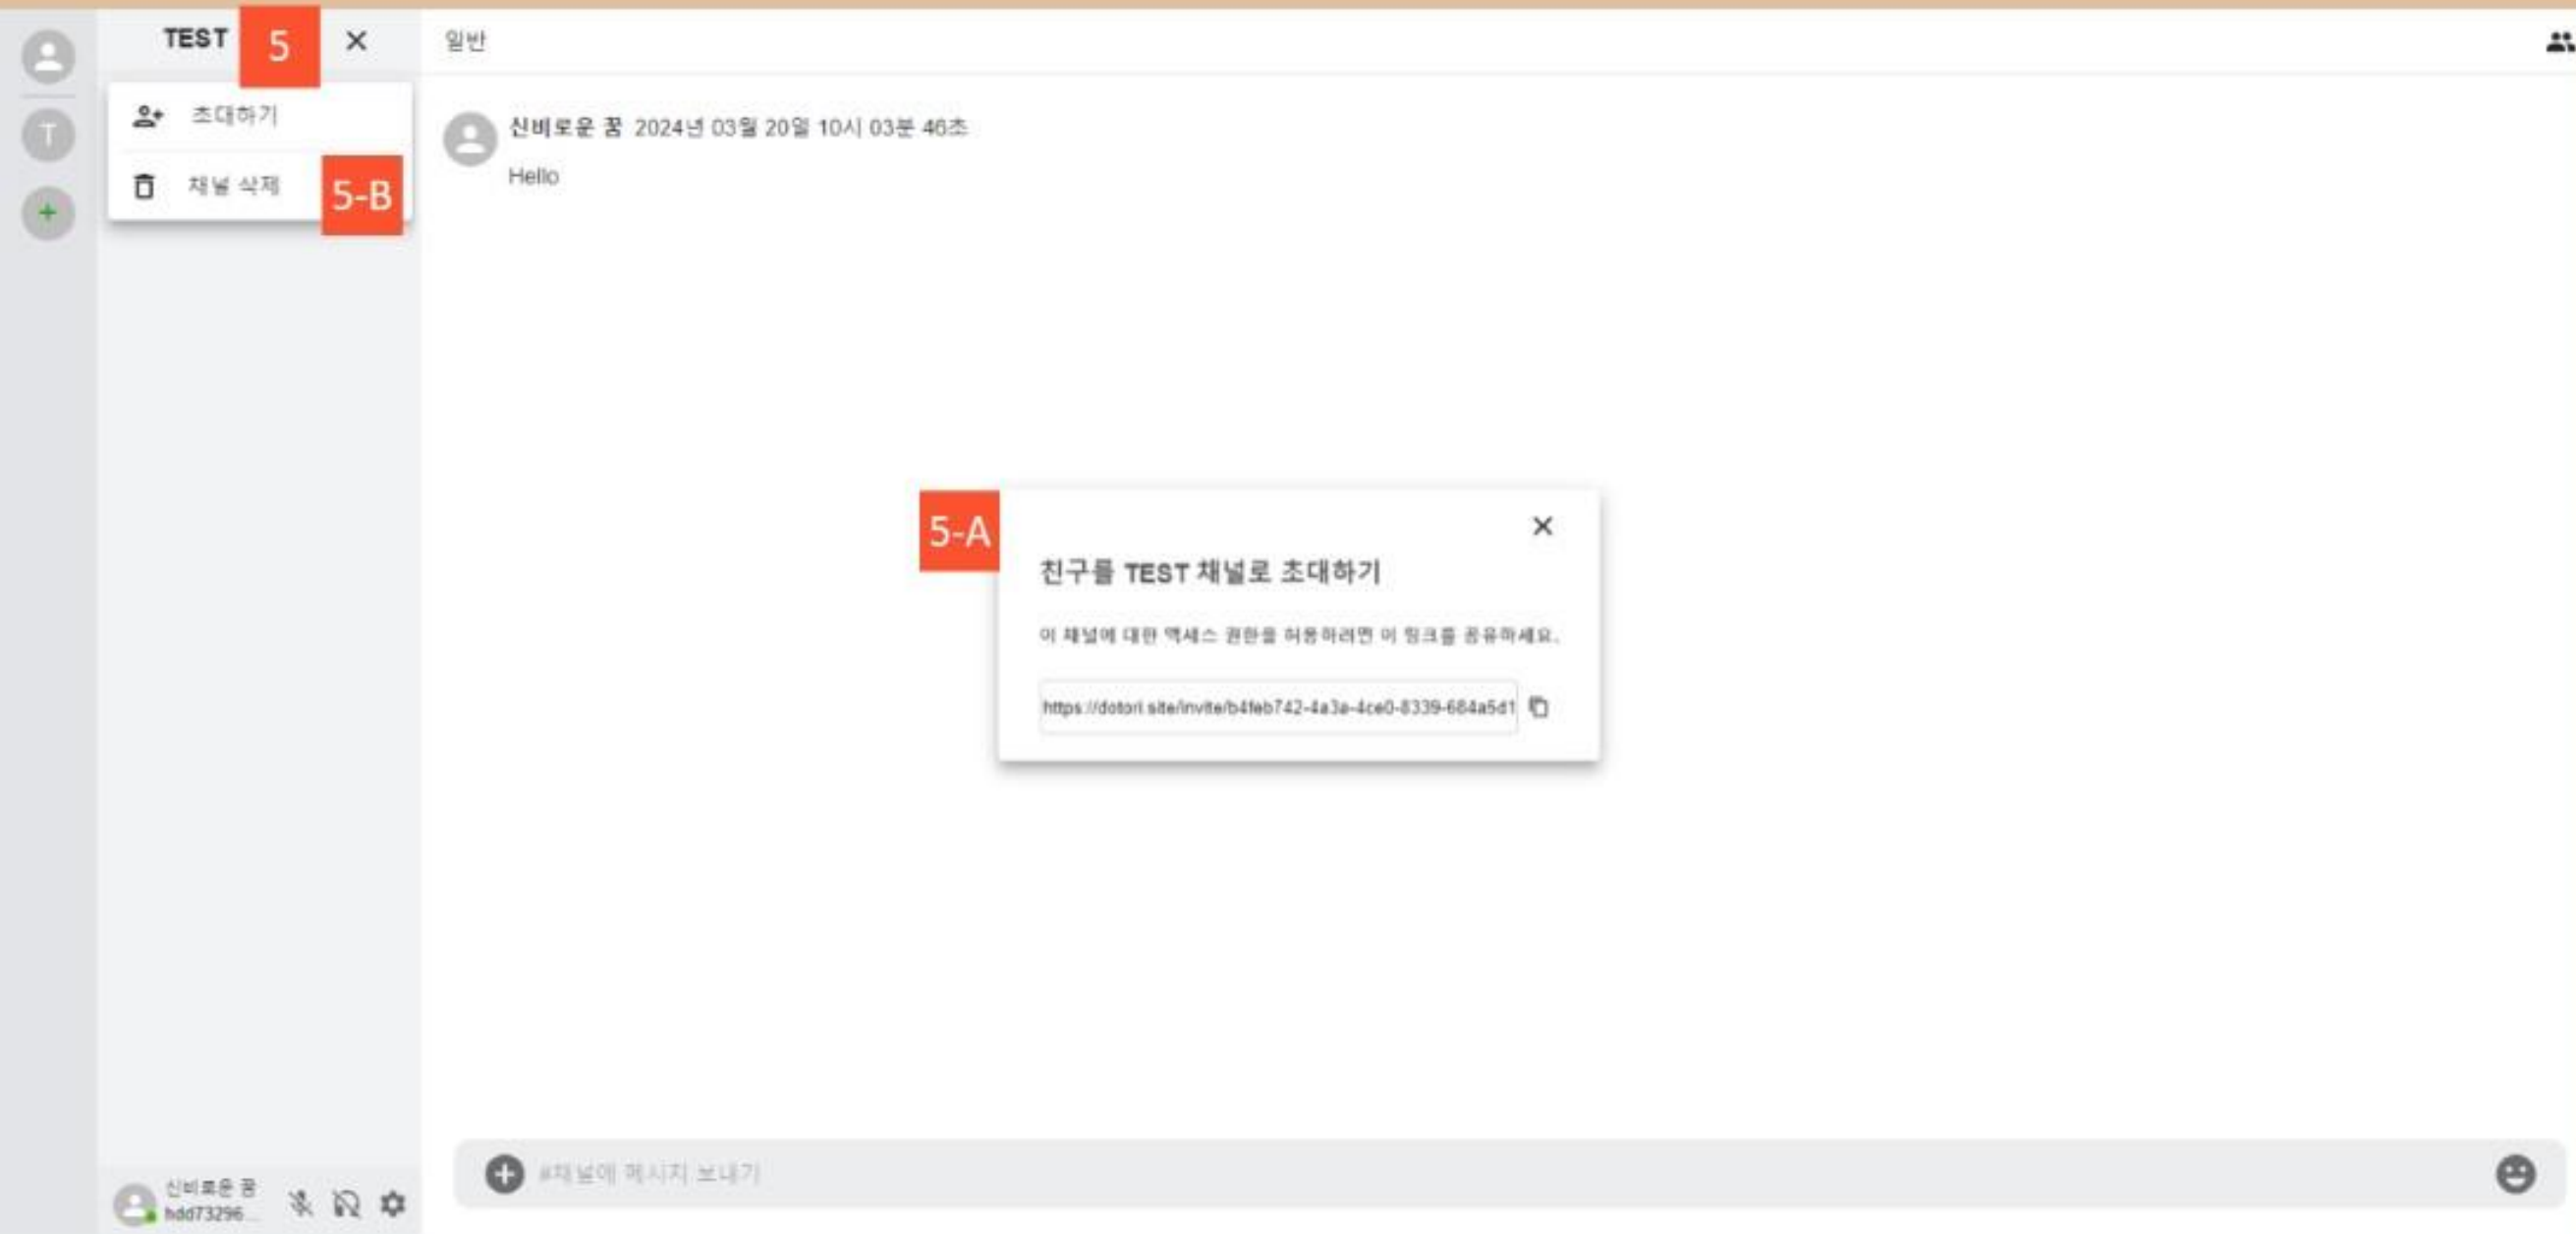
T

+

TEST 5 ×

초대하기

채널 삭제 5-B

일반

신비로운 꿈 2024년 03월 20일 10시 03분 46초

Hello

5-A

×

친구를 TEST 채널로 초대하기

이 채널에 대한 액세스 권한을 허용하려면 이 링크를 공유하세요.

https://dotori.site/invite/b4feb742-4a3a-4ce0-8339-684a5d1

신비로운 꿈
hdd73296...

#채널에 메시지 보내기